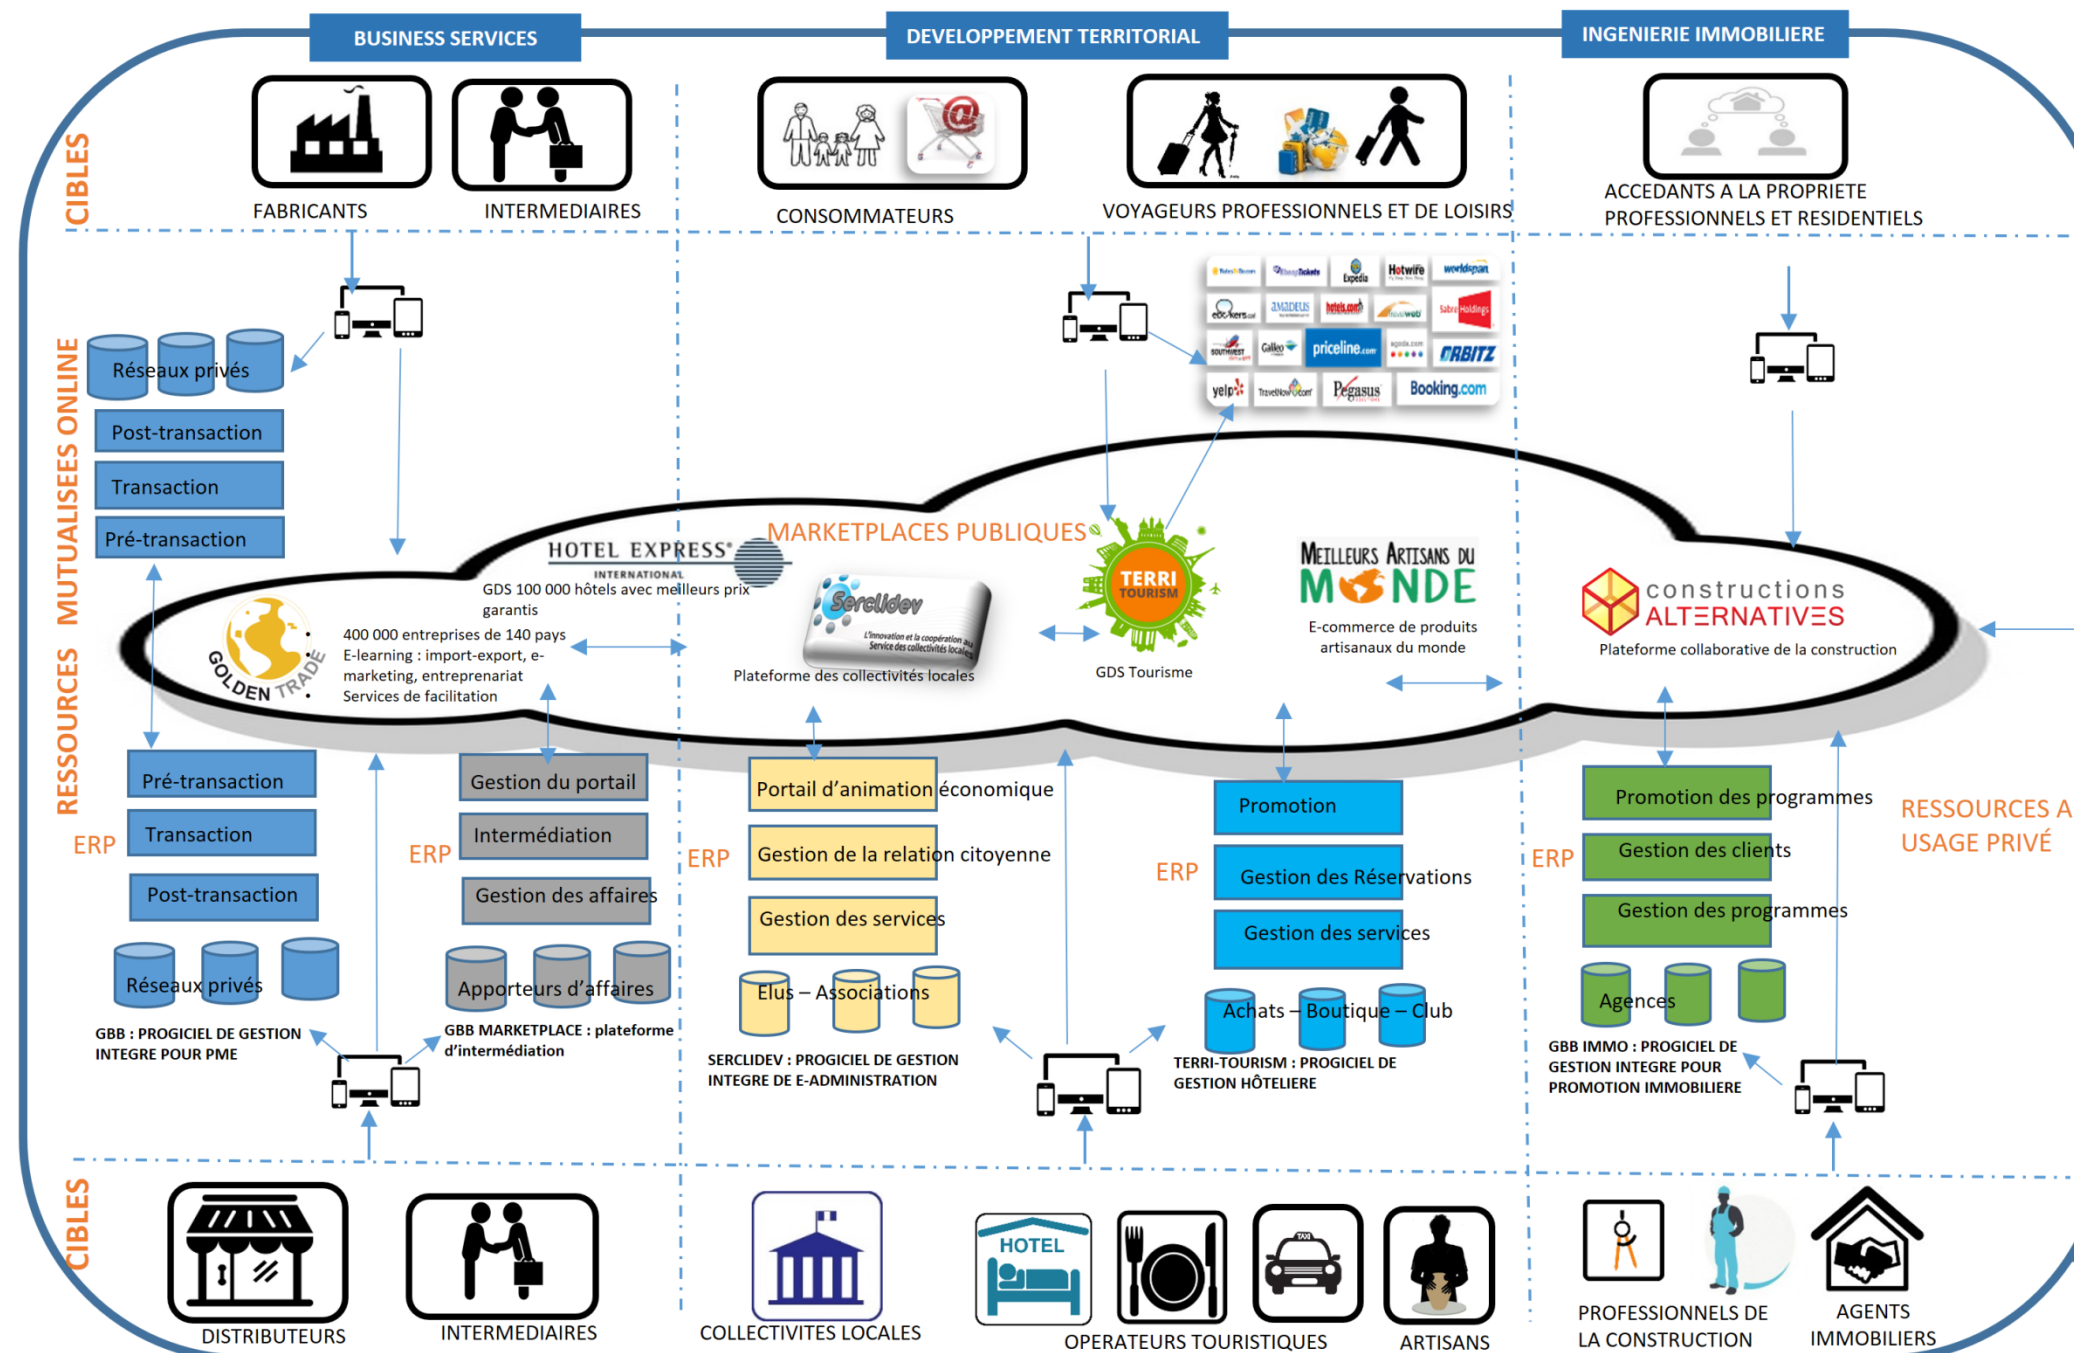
BUSINESS SERVICES

DEVELOPPEMENT TERRITORIAL

INGENIERIE IMMOBILIERE

CIBLES

FABRICANTS

INTERMEDIAIRES

CONSOMMATEURS

VOYAGEURS PROFESSIONNELS ET DE LOISIRS

ACCEDANTS A LA PROPRIETE
PROFESSIONNELS ET RESIDENTIELS

RESSOURCES MUTUALISEES ONLINE

Réseaux privés

Post-transaction

Transaction

Pré-transaction

Hotwire

Expedia

worldspan

amadeus

hotels.com

Galileo

priceline.com

ORBITZ

yelp

Pegasus

Booking.com

HOTEL EXPRESS INTERNATIONAL

GDS 100 000 hôtels avec meilleurs prix garantis

MARKETPLACES PUBLIQUES

GOLDEN TRADE

400 000 entreprises de 140 pays
E-learning : import-export, e-marketing, entreprenariat
Services de facilitation

Serclidev

L'innovation et la coopération au Service des collectivités locales

Plateforme des collectivités locales

TERRI TOURISM

GDS Tourisme

MEILLEURS ARTISANS DU MONDE

E-commerce de produits artisanaux du monde

constructions ALTERNATIVES

Plateforme collaborative de la construction

ERP

Pré-transaction

Transaction

Post-transaction

Réseaux privés

GBB : PROGICIEL DE GESTION INTEGRE POUR PME

ERP

Gestion du portail

Intermédiation

Gestion des affaires

Apporteurs d'affaires

GBB MARKETPLACE : plateforme d'intermédiation

ERP

Portail d'animation économique

Gestion de la relation citoyenne

Gestion des services

Elus – Associations

SERCLIDEV : PROGICIEL DE GESTION INTEGRE DE E-ADMINISTRATION

ERP

Promotion

Gestion des Réservations

Gestion des services

Achats – Boutique – Club

TERRI-TOURISM : PROGICIEL DE GESTION HÔTELIERE

ERP

Promotion des programmes

Gestion des clients

Gestion des programmes

Agences

GBB IMMO : PROGICIEL DE GESTION INTEGRE POUR PROMOTION IMMOBILIERE

RESSOURCES A USAGE PRIVÉ

CIBLES

DISTRIBUTEURS

INTERMEDIAIRES

COLLECTIVITES LOCALES

HOTEL

TAXI

OPERATEURS TOURISTIQUES

ARTISANS

PROFESSIONNELS DE LA CONSTRUCTION

AGENTS IMMOBILIERS